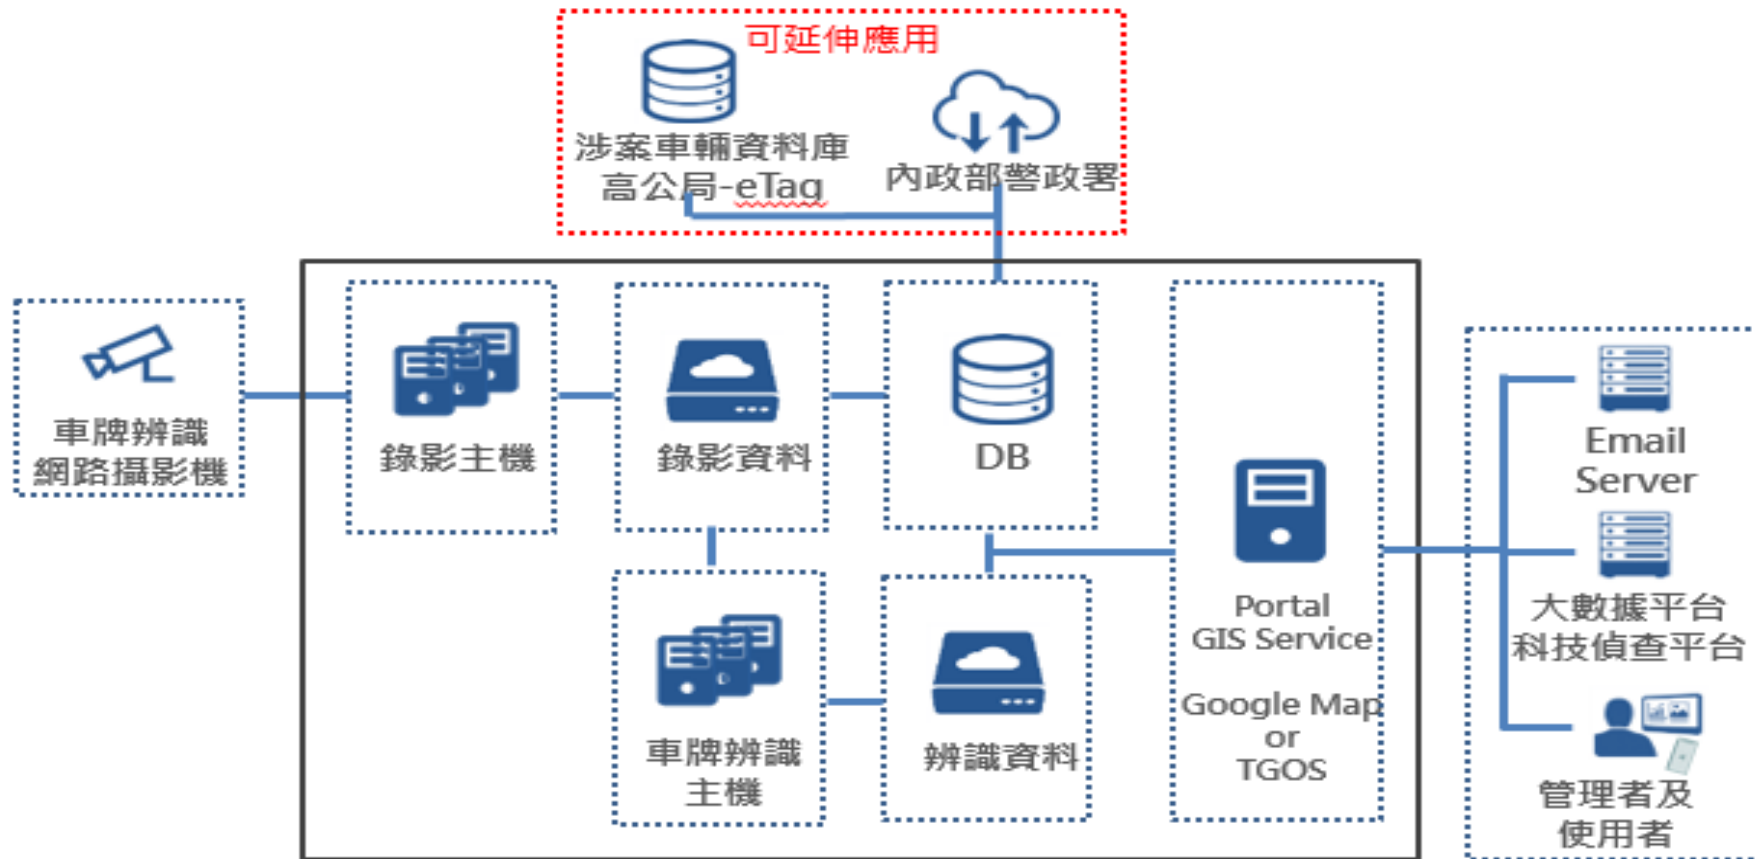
可延伸應用

涉案車輛資料庫
高公局-eTag

內政部警政署

車牌辨識
網路攝影機

錄影主機

錄影資料

DB

車牌辨識
主機

辨識資料

Portal
GIS Service

Google Map
or
TGOS

Email
Server

大數據平台
科技偵查平台

管理者及
使用者